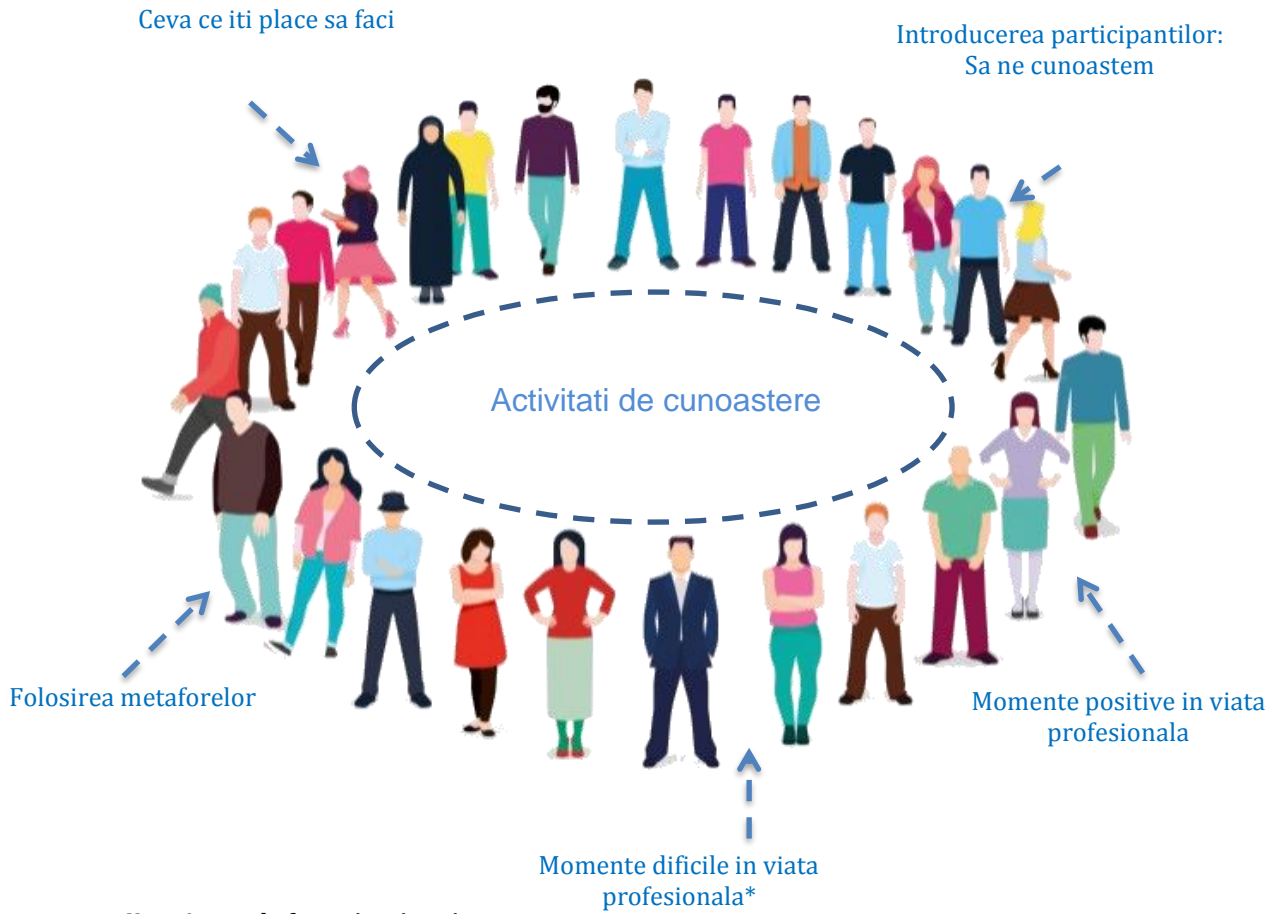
Ceva ce iti place sa faci

Introducerea participantilor: Sa ne cunoastem

Activitati de cunoastere

Folosirea metaforelor

Momente positive in viata profesionala

Momente dificile in viata profesionala*

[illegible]